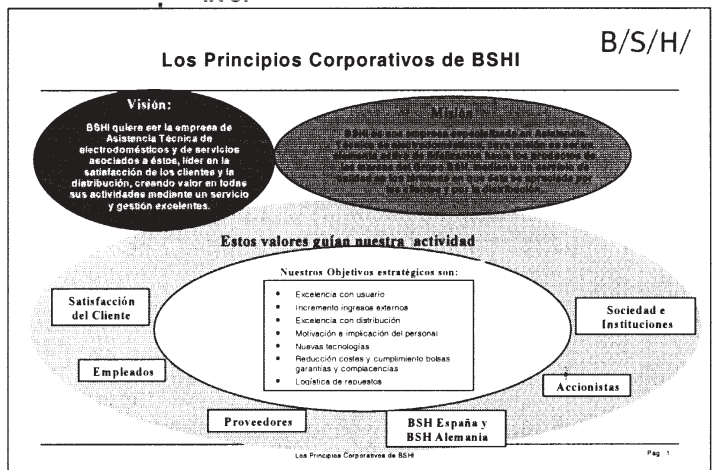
Los Principios Corporativos de BSHI

B/S/H/

Visión:

BSHI quiere ser la empresa de Asistencia Técnica de electrodomésticos y de servicios asociados a éstos, líder en la satisfacción de los clientes y la distribución, creando valor en todas sus actividades mediante un servicio y gestión excelentes.

Misión

BSHI es una empresa especializada en Asistencia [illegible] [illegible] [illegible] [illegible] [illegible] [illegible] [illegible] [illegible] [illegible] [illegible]

Estos valores guían nuestra actividad

Nuestros Objetivos estratégicos son:

- Excelencia con usuario
- Incremento ingresos externos
- Excelencia con distribución
- Motivación e implicación del personal
- Nuevas tecnologías
- Reducción costes y cumplimiento bolsas garantías y complacencias
- Logística de repuestos

Satisfacción del Cliente

Empleados

Proveedores

BSH España y BSH Alemania

Accionistas

Sociedad e Instituciones

Los Principios Corporativos de BSHI

Pag. 1